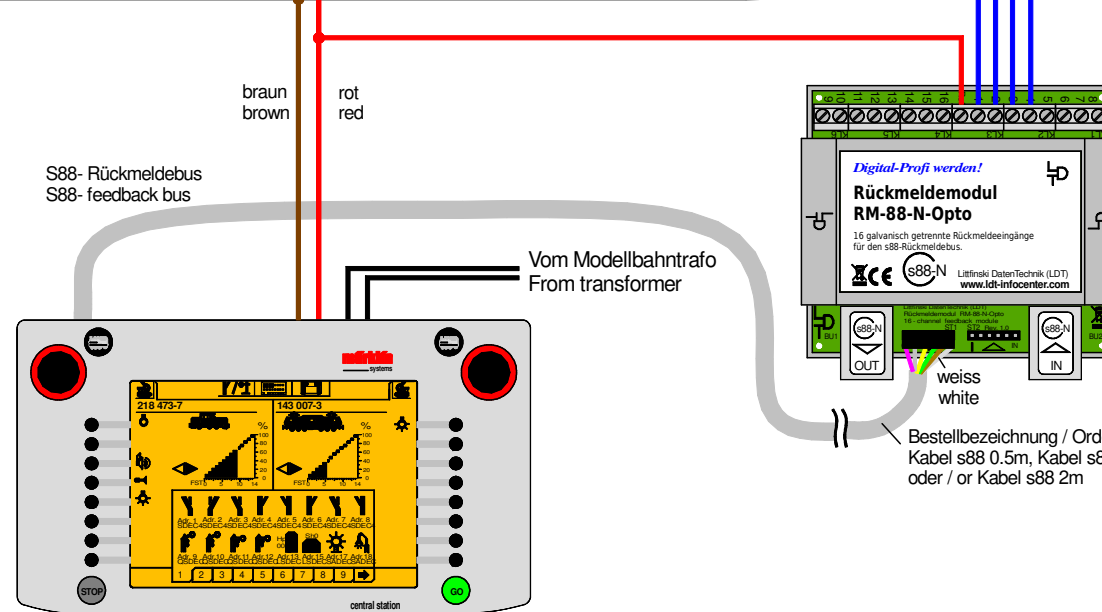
braun
brown

rot
red

S88- Rückmeldebus
S88- feedback bus

Vom Modellbahntrafo
From transformer

Digital-Profi werden!
Rückmeldemodul
RM-88-N-Opto
16 galvanisch getrennte Rückmeldeeingänge für den s88-Rückmeldebus.
s88-N
Littfinski DatenTechnik (LDT)
www.ldt-infocenter.com

s88-N
OUT
s88-N
IN
BU1
ST1
ST2
IN

weiss
white

Bestellbezeichnung / Ord
Kabel s88 0.5m, Kabel s8
oder / or Kabel s88 2m

9 10 11 12 13 14 15 16
5 6 7 8
KL6 KL5 KL4 KL3 KL2 KL1

218 473-7
143 007-3
%
100 80 60 40 20
FST 0 5 10 14
Adr. 1 Adr. 2 Adr. 3 Adr. 4 Adr. 5 Adr. 6 Adr. 7 Adr. 8
Adr. 9 Adr.10 Adr.11 Adr.12 Adr.13 Adr.15 Adr.17 Adr.18
1 2 3 4 5 6 7 8 9

märklin
systems
STOP
GO
central station